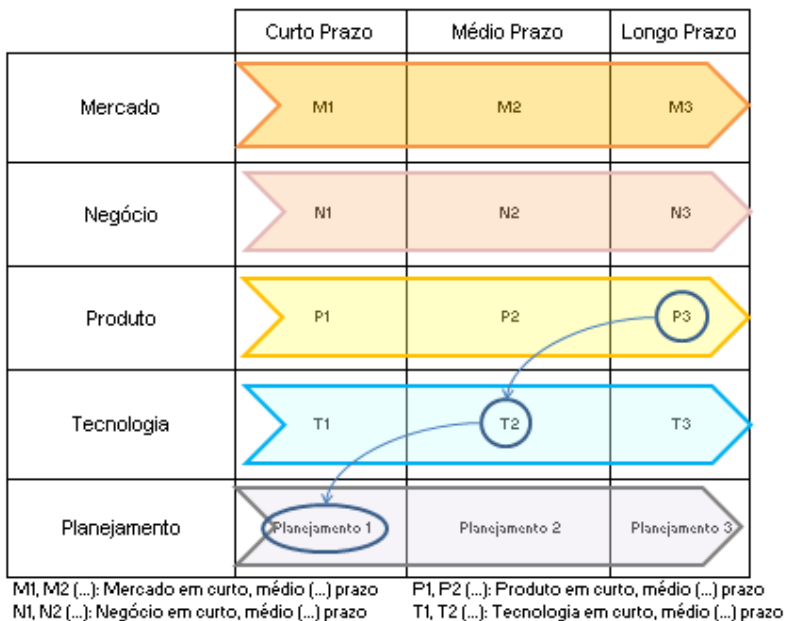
|  | Curto Prazo | Médio Prazo | Longo Prazo |
|---|---|---|---|
| Mercado | M1 | M2 | M3 |
| Negócio | N1 | N2 | N3 |
| Produto | P1 | P2 | P3 |
| Tecnologia | T1 | T2 | T3 |
| Planejamento | Planejamento 1 | Planejamento 2 | Planejamento 3 |

M1, M2 (...): Mercado em curto, médio (...) prazo
N1, N2 (...): Negócio em curto, médio (...) prazo

P1, P2 (...): Produto em curto, médio (...) prazo
T1, T2 (...): Tecnologia em curto, médio (...) prazo